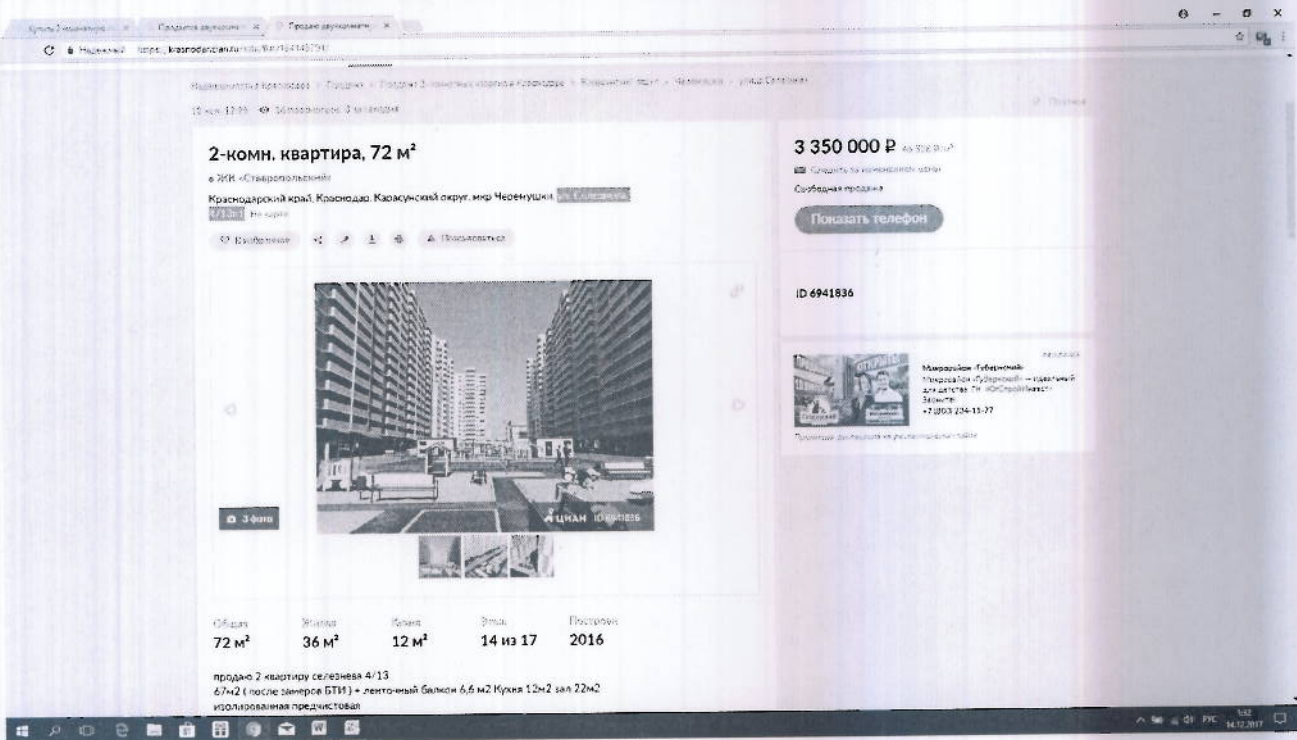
Купить 2-комнатную × Продается двухкомнатн × Продаю двухкомнатн ×

Надежный https://krasnodar.cian.ru/sale/flat/164145791/

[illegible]

2-комн. квартира, 72 м²

в ЖК «Ставропольский»

Краснодарский край, Краснодар, Карасунский округ, мкр Черемушки, ул. Селезнева, 4/13 На карте

Избранное Пожаловаться

3 фото

ЦИАН ID 6941836

3 350 000 ₽

Следить за изменением цены

Свободная продажа

Показать телефон

ID 6941836

Микрорайон «Губернский»

+7 (903) 234-11-77

| Общая | Жилая | Кухня | Этаж | Построен |
|---|---|---|---|---|
| 72 м² | 36 м² | 12 м² | 14 из 17 | 2016 |

продаю 2 квартиру селезнева 4/13
67м2 ( после замеров БТИ ) + ленточный балкон 6,6 м2 Кухня 12м2 зал 22м2
изолированная предчистовая

РУС 14.12.2017